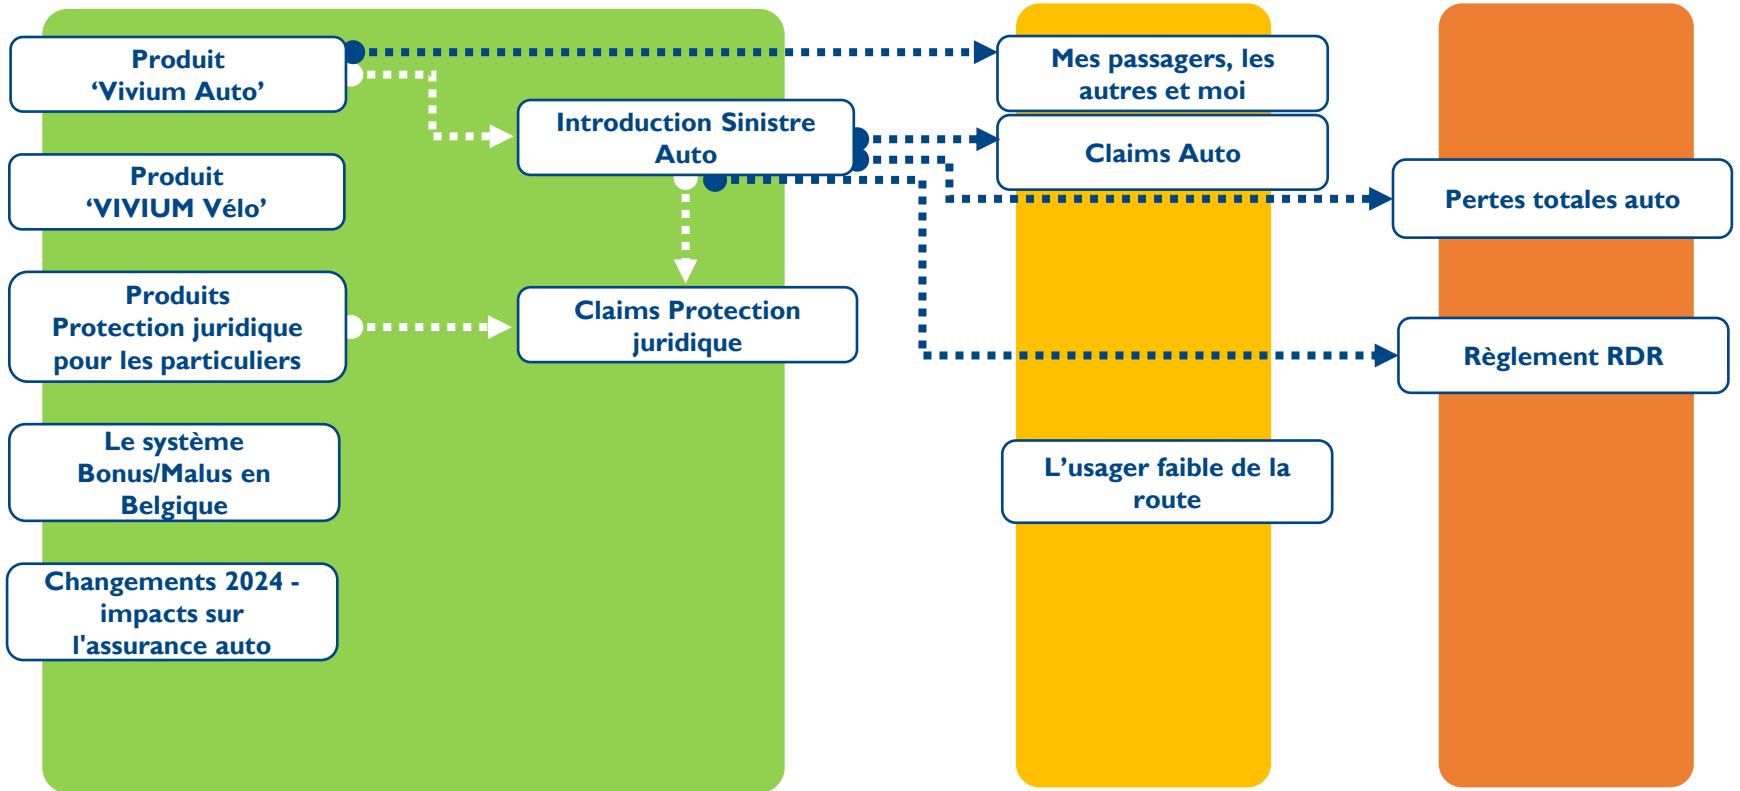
Produit
‘Vivium Auto’

Produit
‘VIVIUM Vélo’

Produits
Protection juridique
pour les particuliers

Le système
Bonus/Malus en
Belgique

Changements 2024 -
impacts sur
l'assurance auto

Introduction Sinistre
Auto

Claims Protection
juridique

Mes passagers, les
autres et moi

Claims Auto

L’usager faible de la
route

Pertes totales auto

Règlement RDR